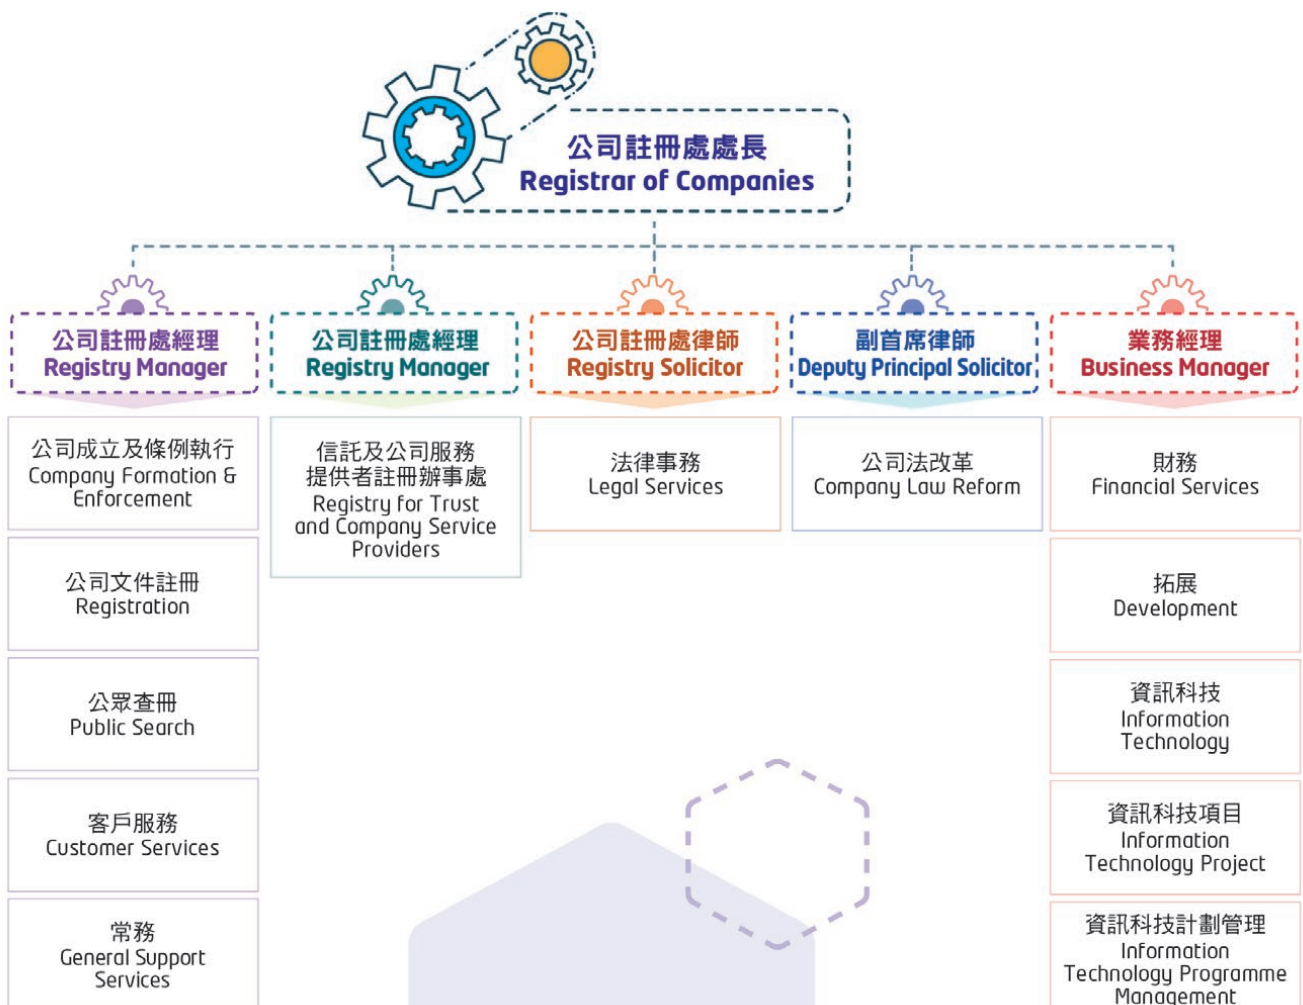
公司註冊處處長
Registrar of Companies

公司註冊處經理
Registry Manager

公司註冊處經理
Registry Manager

公司註冊處律師
Registry Solicitor

副首席律師
Deputy Principal Solicitor

業務經理
Business Manager

公司成立及條例執行
Company Formation & Enforcement

公司文件註冊
Registration

公眾查冊
Public Search

客戶服務
Customer Services

常務
General Support Services

信託及公司服務提供者註冊辦事處
Registry for Trust and Company Service Providers

法律事務
Legal Services

公司法改革
Company Law Reform

財務
Financial Services

拓展
Development

資訊科技
Information Technology

資訊科技項目
Information Technology Project

資訊科技計劃管理
Information Technology Programme Management